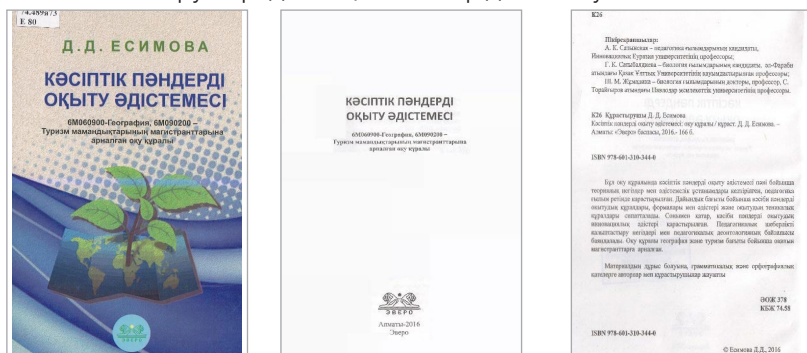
Е 80

Д.Д. ЕСИМОВА

КӘСІПТІК ПӘНДЕРДІ ОҚЫТУ ӘДІСТЕМЕСІ

6М060900-География, 6М090200 – Туризм мамандықтарының магистранттарына арналған оқу құралы

КӘСІПТІК ПӘНДЕРДІ ОҚЫТУ ӘДІСТЕМЕСІ

6М060900-География, 6М090200 – Туризм мамандықтарының магистранттарына арналған оқу құралы

ЭВЕРО

Алматы-2016
Эверо

К26

Пікірберушілер:
А. К. Сапыкова – педагогика ғылымдарының кандидаты, Инновациялық Еуразия университетінің профессоры;
Г. К. Сапыбаева – биология ғылымдарының кандидаты, әл-Фараби атындағы Қазақ Ұлттық Университетінің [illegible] профессоры;
Н. М. Жаманова – биология ғылымдарының докторы, профессор, С. Торайғыров атындағы Павлодар мемлекеттік университетінің профессоры.

К26 Құрастырушы Д. Д. Есимова
Кәсіптік пәндерді оқыту әдістемесі: оқу құралы / құраст. Д. Д. Есимова. – Алматы: «Эверо» баспасы, 2016.- 166 б.

ISBN 978-601-310-344-0

Бұл оқу құралында кәсіптік пәндерді оқыту әдістемесі пәні бойынша теориялық негіздер мен әдістемелік ұстанымдары келтірілген, педагогика ғылым ретінде қарастырылған. Дайындық бағыты бойынша кәсіби пәндерді оқытудың құралдары, формалары мен әдістері және оқытудың техникалық құралдары сипатталған. Сонымен қатар, кәсіби пәндерді оқытудың инновациялық әдістері қарастырылған. Педагогикалық шеберлікті қалыптастыру негіздері мен педагогикалық деонтология бойынша баяндалған. Оқу құралы география және туризм бағыты бойынша оқитын магистранттарға арналған.

Материалдың дұрыс болуына, грамматикалық және орфографиялық қателерге авторлар мен құрастырушылар жауапты

ӘОЖ 378
КБЖ 74.58

ISBN 978-601-310-344-0

© Есимова Д.Д., 2016